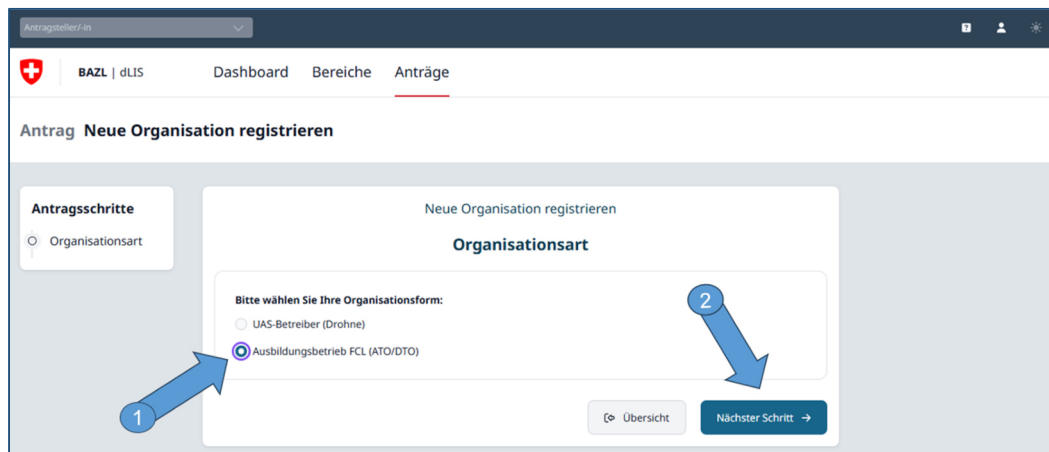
Antragsteller/-in

BAZL | dLIS

Dashboard Bereiche Anträge

Antrag Neue Organisation registrieren

Antragsschritte

Organisationsart

Neue Organisation registrieren

Organisationsart

Bitte wählen Sie Ihre Organisationsform:

UAS-Betreiber (Drohne)

Ausbildungsbetrieb FCL (ATO/DTO)

1

2

Übersicht

Nächster Schritt →